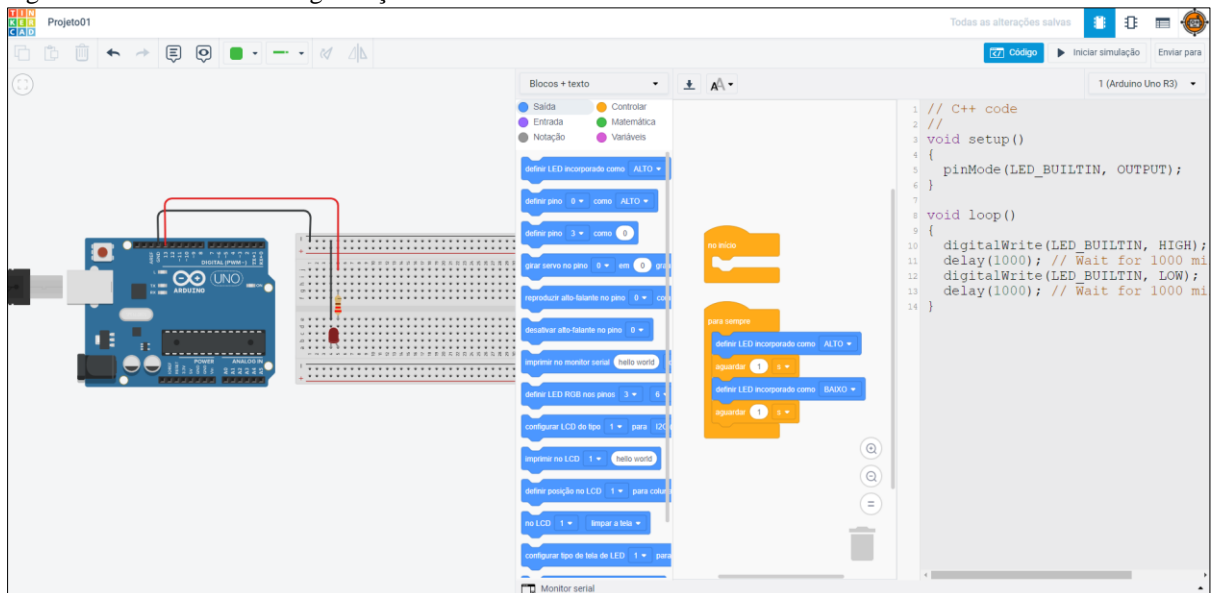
TIN KER CAD Projeto01

Todas as alterações salvas

Código Iniciar simulação Enviar para

Blocos + texto

1 (Arduino Uno R3)

Saída
Controlar
Entrada
Matemática
Notação
Variáveis

definir LED incorporado como ALTO
definir pino 0 como ALTO
definir pino 3 como 0
girar servo no pino 0 em 0 gra
reproduzir alto-falante no pino 0 co
desativar alto-falante no pino 0
imprimir no monitor serial hello world
definir LED RGB nos pinos 3 6
configurar LCD do tipo 1 para I2C
imprimir no LCD 1 hello world
definir posição no LCD 1 para colu
no LCD 1 limpar a tela
configurar tipo de tela de LCD 1 para

no início

para sempre
definir LED incorporado como ALTO
aguardar 1 s
definir LED incorporado como BAIXO
aguardar 1 s

1 // C++ code
2 //
3 void setup()
4 {
5 pinMode(LED_BUILTIN, OUTPUT);
6 }
7
8 void loop()
9 {
10 digitalWrite(LED_BUILTIN, HIGH);
11 delay(1000); // Wait for 1000 mi
12 digitalWrite(LED_BUILTIN, LOW);
13 delay(1000); // Wait for 1000 mi
14 }

DIGITAL (PWM~)
UNO
ARDUINO
POWER
ANALOG IN

Monitor serial